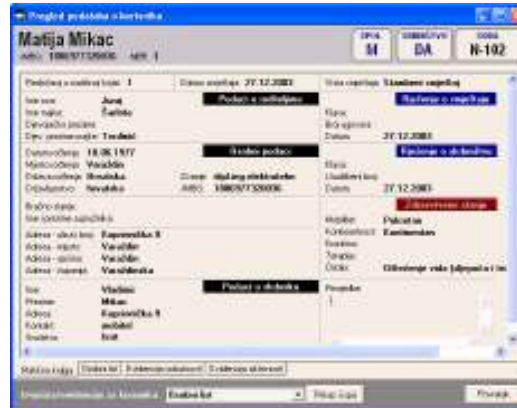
Pregled podataka o korisniku

Matija Mikac

JMBG 1806977320006 MBR 1

SPOL M
OSIGURANIK DA
SOBA N-102

Redni broj u matičnoj knjizi 1
Datum smještaja 27.12.2003
Vrsta smještaja Stalni smještaj

Podaci o roditeljima

Ime oca Juraj
Ime majke Šarlota
Djevojačko prezime
Ime i prezime skrbnika Tradimi

Osobni podaci

Datum rođenja 18.06.1977
Mjesto rođenja Varaždin
Državljanstvo Hrvatska
Zvanje dipl.ing.elektrotehn
Državljanstvo Hrvatska
JMBG 1806977320006

Bračno stanje
Ime i prezime supružnika

Adresa - ulica i broj Koprivnička 8
Adresa - mjesto Varaždin
Adresa - općina Varaždin
Adresa - županija Varaždinska

Podaci o skrbniku

Ime Vladimir
Prezime Mikac
Adresa Koprivnička 8
Kontakt mobitel
Srodstvo brat

Rješenje o smještaju

Klasa
Broj rješenja
Datum 27.12.2003

Rješenje o skrbništvu

Klasa
Urudžbeni broj
Datum 27.12.2003

Zdravstveno stanje

Mobilitet Pokretan
Kontinentnost Kontinentan
Dijagnoza
Terapija
Dijeta Ublaženje veće fizijologije i tim

Primjedbe
1

Matična knjiga | Osobni list | Evidencija zaduženja | Evidencija aktivnosti

Pregled evidencije za korisnika Osobni list
Ispis
Povratak